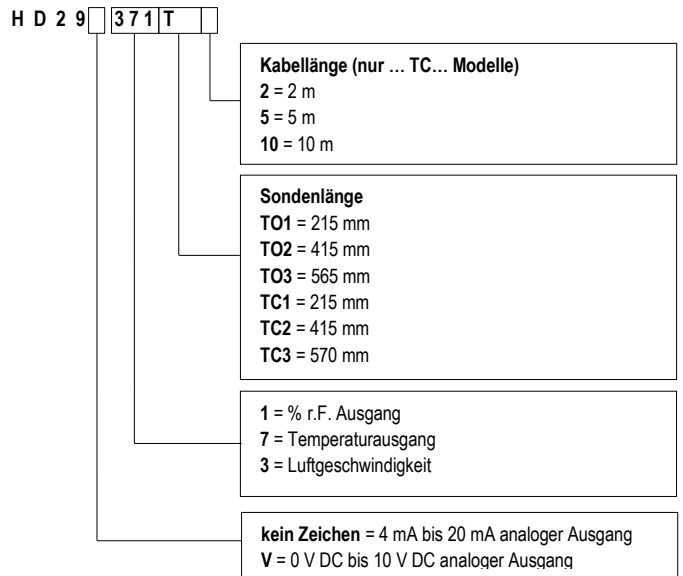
H D 2 9 [ ] 3 7 1 T [ ]

**Kabellänge (nur … TC… Modelle)**
**2** = 2 m
**5** = 5 m
**10** = 10 m

**Sondenlänge**
**TO1** = 215 mm
**TO2** = 415 mm
**TO3** = 565 mm
**TC1** = 215 mm
**TC2** = 415 mm
**TC3** = 570 mm

**1** = % r.F. Ausgang
**7** = Temperaturausgang
**3** = Luftgeschwindigkeit

**kein Zeichen** = 4 mA bis 20 mA analoger Ausgang
**V** = 0 V DC bis 10 V DC analoger Ausgang